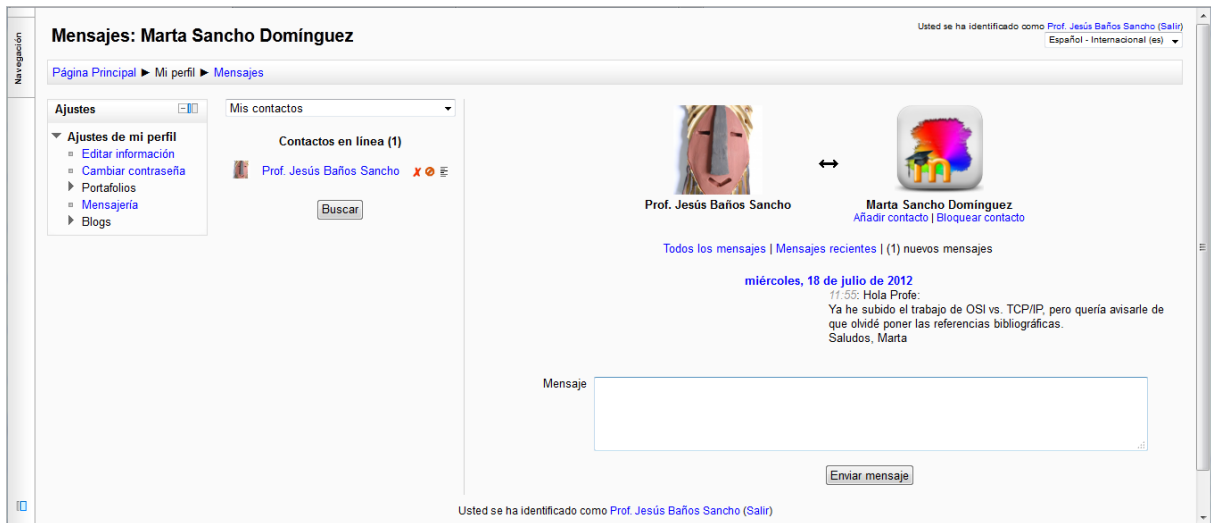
Navegación

Mensajes: Marta Sancho Domínguez

Usted se ha identificado como Prof. Jesús Baños Sancho (Salir)
Español - Internacional (es)

Página Principal ► Mi perfil ► Mensajes

Ajustes
Ajustes de mi perfil
Editar información
Cambiar contraseña
Portafolios
Mensajería
Blogs

Mis contactos
Contactos en línea (1)
Prof. Jesús Baños Sancho
Buscar

Prof. Jesús Baños Sancho ↔ Marta Sancho Domínguez
Añadir contacto | Bloquear contacto

Todos los mensajes | Mensajes recientes | (1) nuevos mensajes

miércoles, 18 de julio de 2012
11:55: Hola Profe:
Ya he subido el trabajo de OSI vs. TCP/IP, pero quería avisarle de que olvidé poner las referencias bibliográficas.
Saludos, Marta

Mensaje

Enviar mensaje

Usted se ha identificado como Prof. Jesús Baños Sancho (Salir)